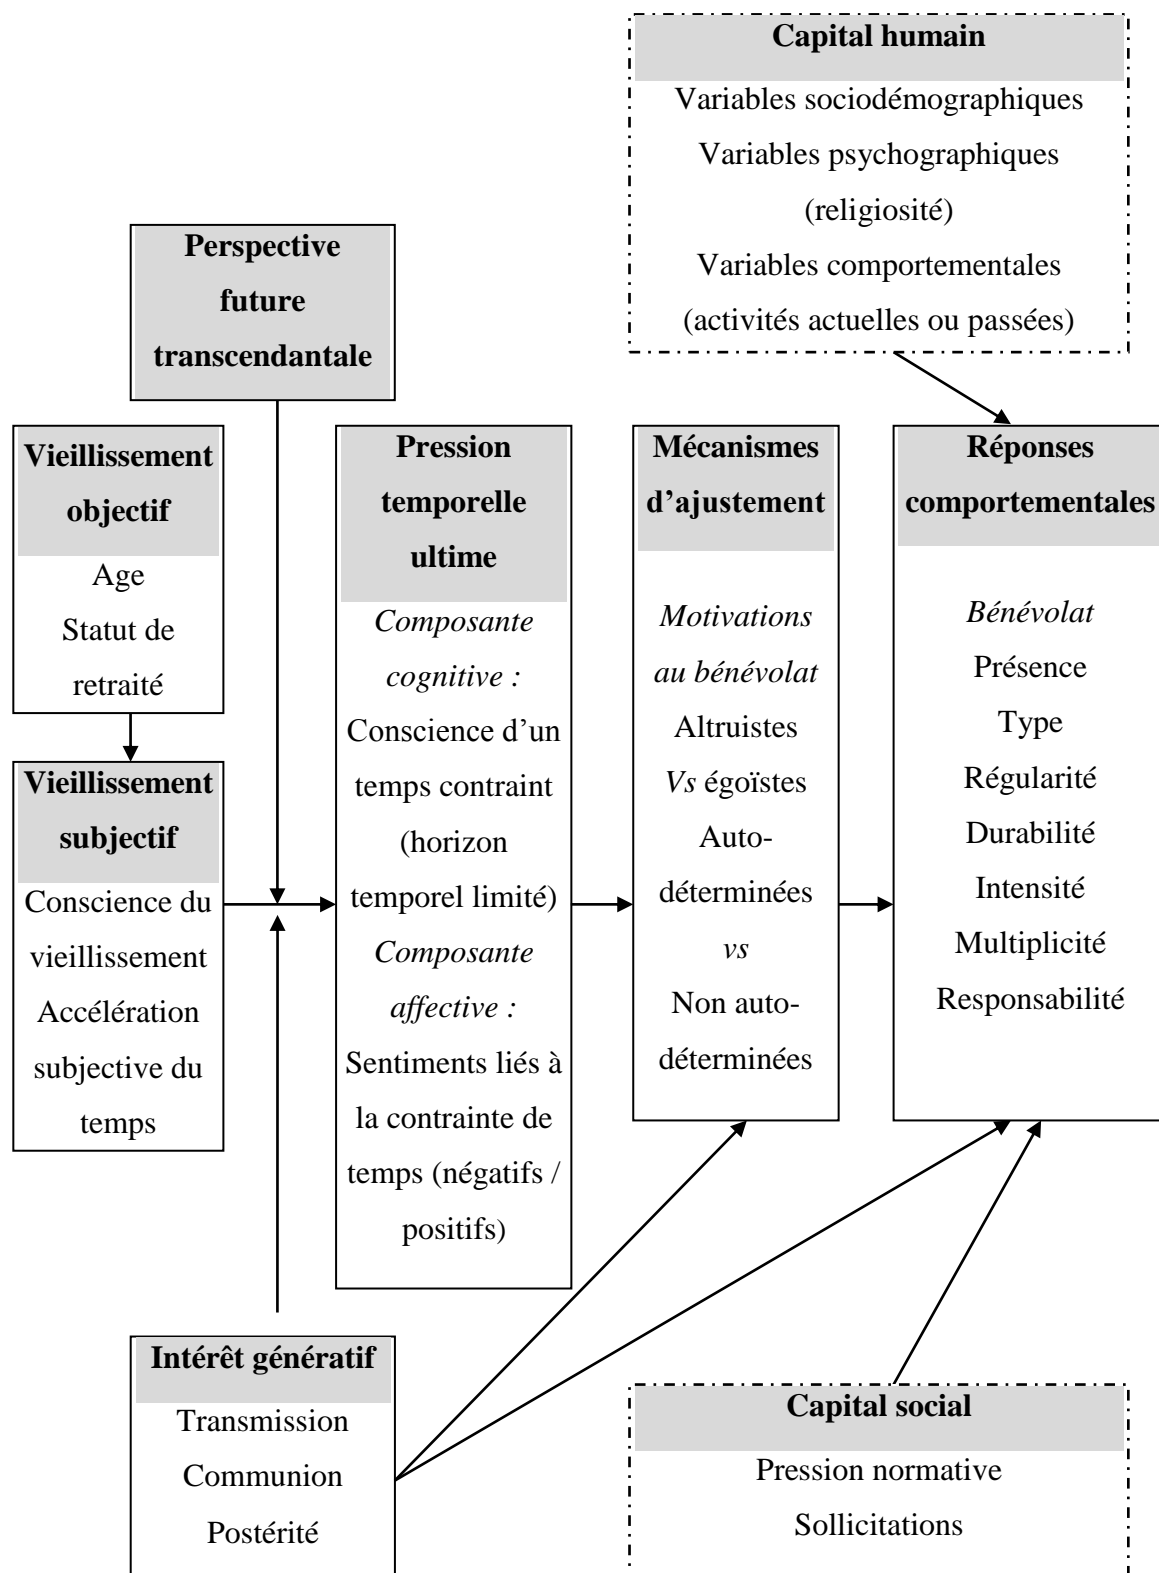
Capital humain
Variables sociodémographiques
Variables psychographiques (religiosité)
Variables comportementales (activités actuelles ou passées)

Perspective future transcendantale

Vieillissement objectif
Age
Statut de retraité

Vieillissement subjectif
Conscience du vieillissement
Accélération subjective du temps

Pression temporelle ultime
*Composante cognitive :*
Conscience d'un temps contraint (horizon temporel limité)
*Composante affective :*
Sentiments liés à la contrainte de temps (négatifs / positifs)

Mécanismes d'ajustement
*Motivations au bénévolat*
Altruistes
*Vs* égoïstes
Auto-déterminées
*vs*
Non auto-déterminées

Réponses comportementales
*Bénévolat*
Présence
Type
Régularité
Durabilité
Intensité
Multiplicité
Responsabilité

Intérêt génératif
Transmission
Communion
Postérité

Capital social
Pression normative
Sollicitations